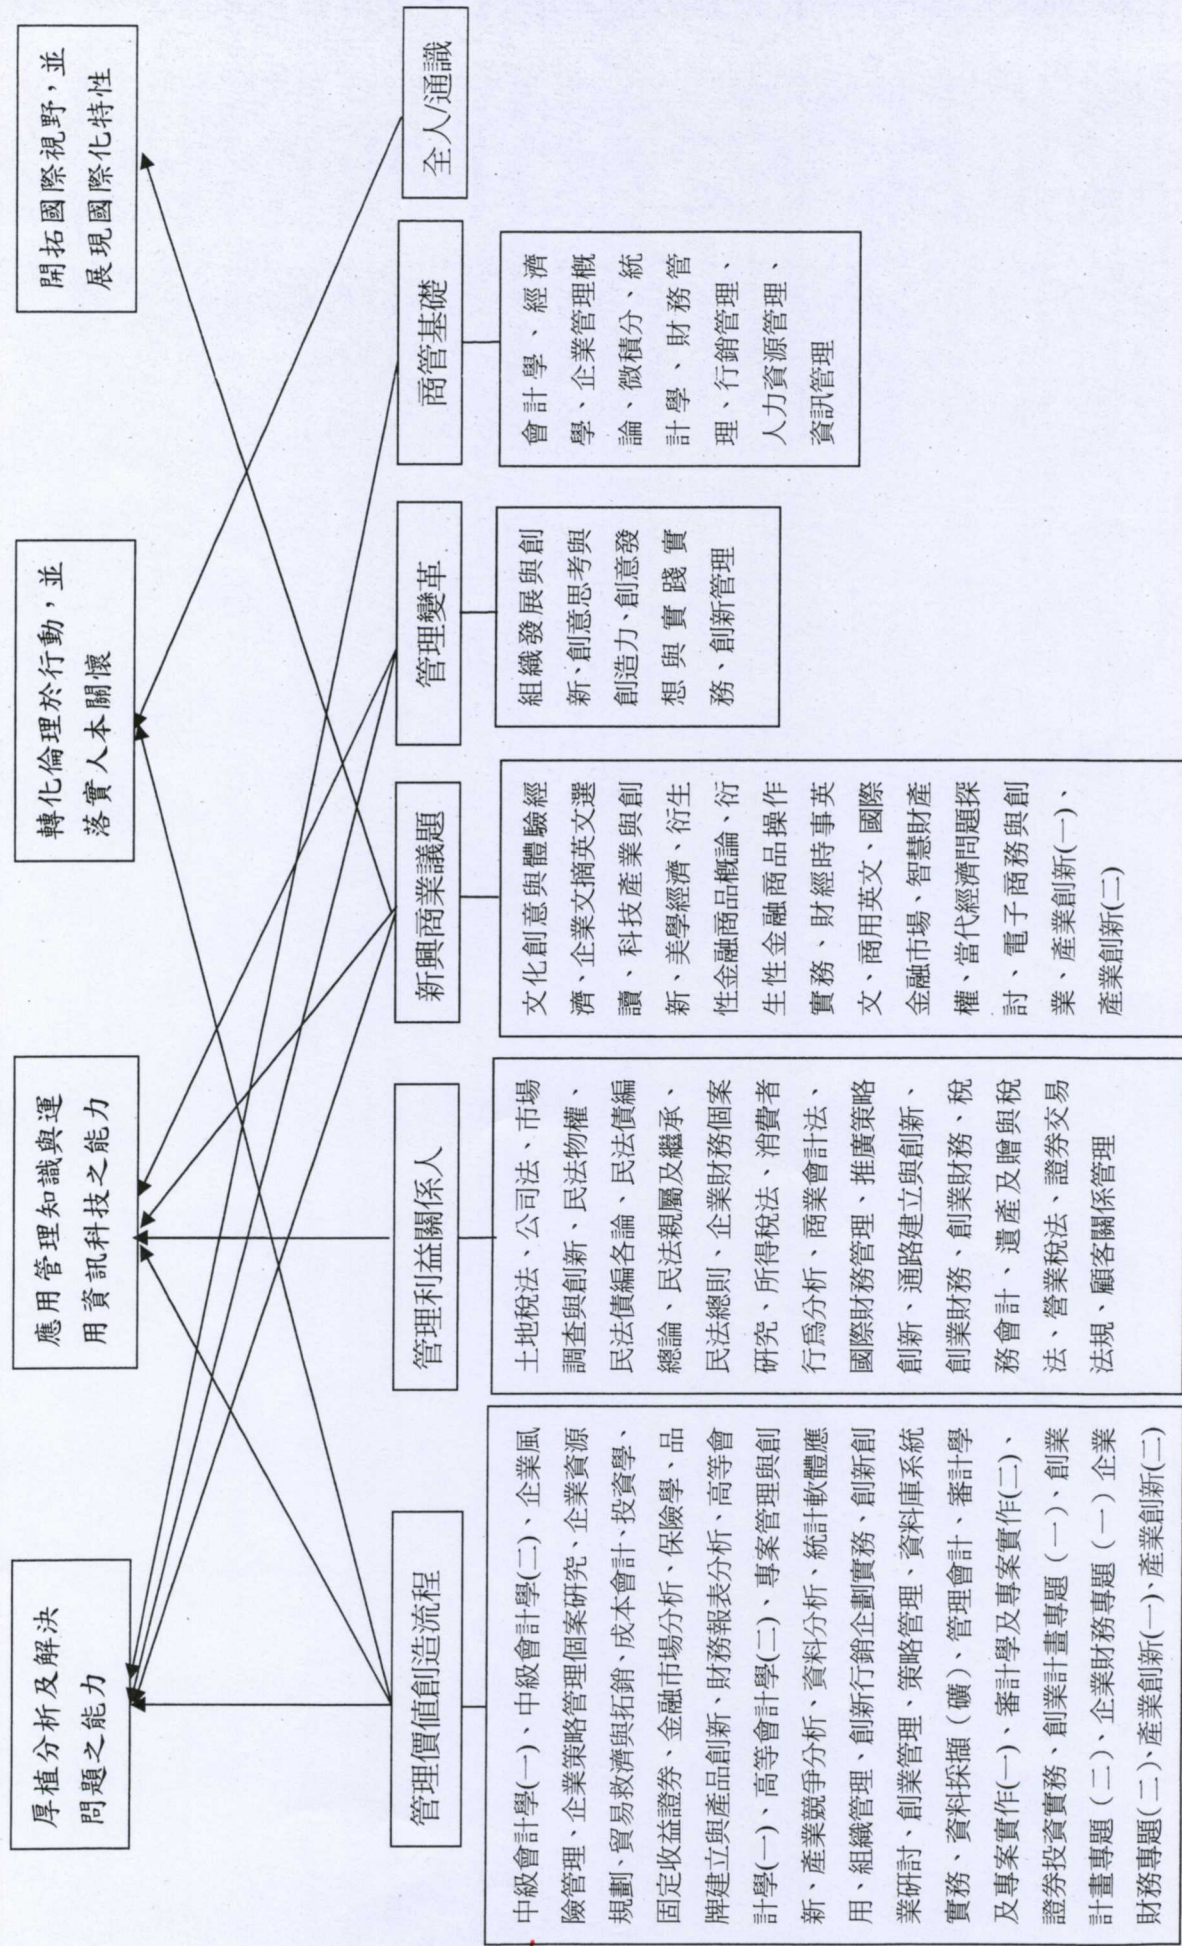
開拓國際視野，並展現國際化特性

轉化倫理於行動，並落實人本關懷

應用管理知識與運用資訊科技之能力

厚植分析及解決問題之能力

全人/通識

商管基礎

會計學、經濟學、企業管理概論、微積分、統計學、財務管理、行銷管理、人力資源管理、資訊管理

管理變革

組織發展與創新、創意思考與創造力、創意發想與實踐實務、創新管理

新興商業議題

文化創意與體驗經濟、企業文摘英文選讀、科技產業與創新、美學經濟、衍生性金融商品概論、衍生性金融商品操作實務、財經時事英文、商用英文、國際金融市場、智慧財產權、當代經濟問題探討、電子商務與創業、產業創新(一)、產業創新(二)

管理利益關係人

土地稅法、公司法、市場調查與創新、民法物權、民法債編各論、民法債編總論、民法親屬及繼承、民法總則、企業財務個案研究、所得稅法、消費者行為分析、商業會計法、國際財務管理、推廣策略創新、通路建立與創新、創業財務、創業財務、稅務會計、遺產及贈與稅法、營業稅法、證券交易法規、顧客關係管理

管理價值創造流程

中級會計學(一)、中級會計學(二)、企業風險管理、企業策略管理個案研究、企業資源規劃、貿易救濟與拓銷、成本會計、投資學、固定收益證券、金融市場分析、保險學、品牌建立與產品創新、財務報表分析、高等會計學(一)、高等會計學(二)、專案管理與創新、產業競爭分析、資料分析、統計軟體應用、組織管理、創新行銷企劃實務、創新創業研討、創業管理、策略管理、資料庫系統實務、資料採擷（礦）、管理會計、審計學及專案實作(一)、審計學及專案實作(二)、證券投資實務、創業計畫專題（一）、創業計畫專題（二）、企業財務專題（一）企業財務專題(二)、產業創新(一)、產業創新(二)